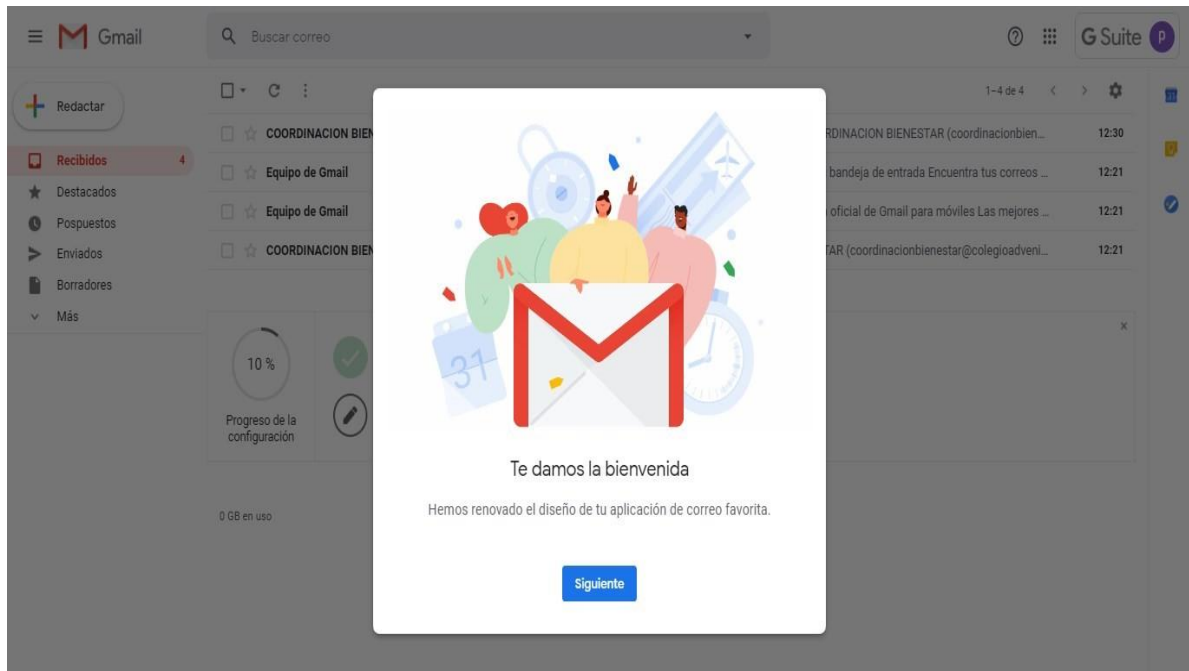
Gmail

Buscar correo

G Suite P

Redactar

Recibidos 4
Destacados
Pospuestos
Enviados
Borradores
Más

1–4 de 4

COORDINACION BIEN | RDINACION BIENESTAR (coordinacionbien... | 12:30
Equipo de Gmail | bandeja de entrada Encuentra tus correos ... | 12:21
Equipo de Gmail | oficial de Gmail para móviles Las mejores ... | 12:21
COORDINACION BIEN | TAR (coordinacionbienestar@colegioadveni... | 12:21

10 %

Progreso de la configuración

0 GB en uso

31

Te damos la bienvenida

Hemos renovado el diseño de tu aplicación de correo favorita.

Siguiente